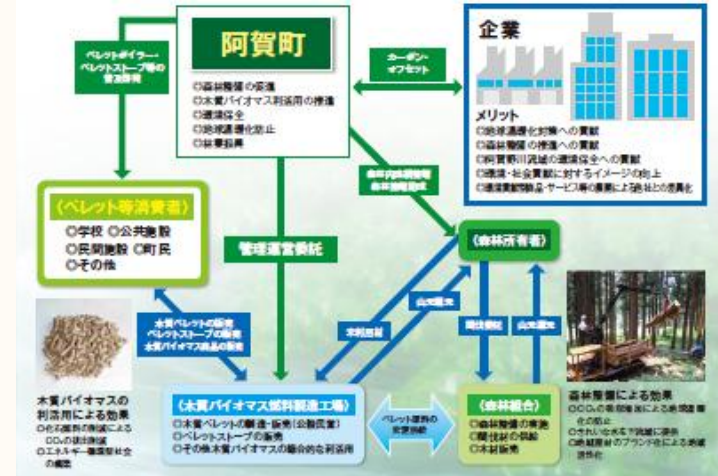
阿賀町

○森林整備の促進
○木質バイオマス利活用の推進
○環境保全
○地球温暖化防止
○林業振興

ペレットボイラー・ペレットストーブ等の普及啓発

カーボン・オフセット

企業

メリット
○地球温暖化対策への貢献
○森林整備の推進への貢献
○阿賀野川流域の環境保全への貢献
○環境・社会貢献に対するイメージの向上
○環境配慮製品・サービス等の提供による他社との差別化

森林整備等
森林施業委託

〈ペレット等消費者〉
○学校 ○公共施設
○民間施設 ○町民
○その他

管理運営委託

〈森林所有者〉

山元還元

木質ペレットの販売
ペレットストーブの販売
木質バイオマス商品の販売

木材搬出

間伐材

山元還元

木質バイオマスの利活用による効果
○化石燃料の削減による$CO_2$の排出削減
○エネルギー循環型社会の構築

〈木質バイオマス燃料製造工場〉
○木質ペレットの製造・販売（公設民営）
○ペレットストーブの販売
○その他木質バイオマスの総合的な利活用

ペレット原料の安定供給

〈森林組合〉
○森林整備の実施
○間伐材の供給
○木材販売

森林整備による効果
○$CO_2$の吸収量増による地球温暖化の防止
○きれいな水や空気に資源
○地域材のブランド化による地域活性化